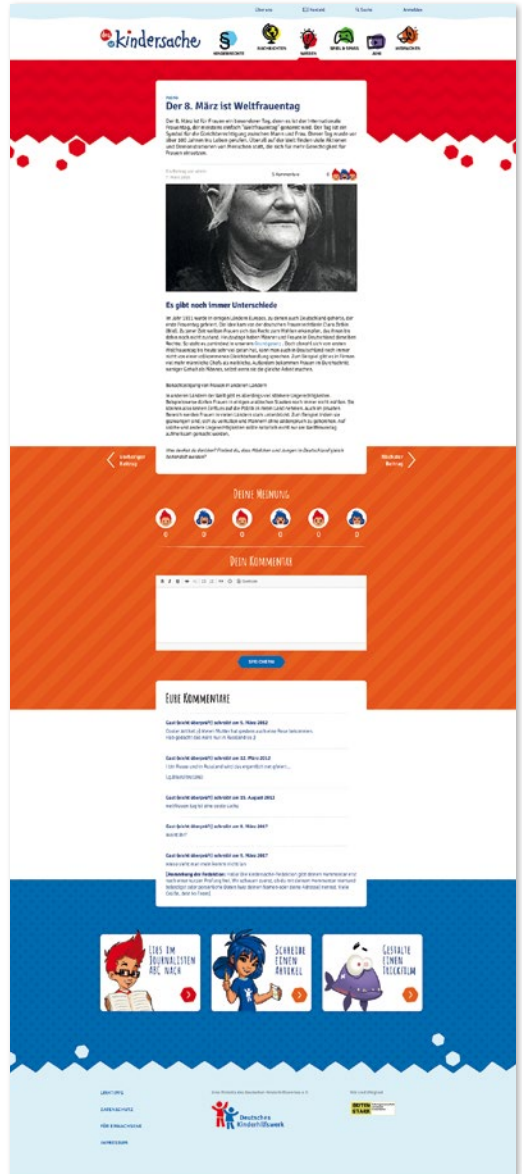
Über uns Kontakt Suche Anmelden

kindersache

KINDERRECHTE NACHRICHTEN WISSEN SPIEL & SPASS JUHI MITMACHEN

Der 8. März ist Weltfrauentag

Der 8. März ist für Frauen ein besonderer Tag, denn es ist der internationale Frauentag, der mancherorts einfach "Weltfrauentag" genannt wird. Der Tag ist ein Symbol für die Gleichberechtigung zwischen Mann und Frau. Diesen Tag wurde vor über 100 Jahren ins Leben gerufen. Überall auf der Welt finden viele Aktionen und Demonstrationen von Menschen statt, die sich für mehr Gerechtigkeit für Frauen einsetzen.

5 Kommentare

Es gibt noch immer Unterschiede

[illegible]

Benachteiligung von Frauen in anderen Ländern

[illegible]

Was denkst du darüber? Findest du, dass Mädchen und Jungen in Deutschland gleich behandelt werden?

Vorheriger Beitrag

Nächster Beitrag

Deine Meinung

0 0 0 0 0 0

Dein Kommentar

SPEICHERN

Eure Kommentare

Gast (nicht überprüft) schrieb am 5. März 2012
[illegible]

Gast (nicht überprüft) schrieb am 22. März 2012
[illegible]

Gast (nicht überprüft) schrieb am 31. August 2012
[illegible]

Gast (nicht überprüft) schrieb am 9. März 2017
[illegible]

Gast (nicht überprüft) schrieb am 9. März 2017
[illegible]

Lies im Journalisten ABC nach

Schreibe einen Artikel

Gestalte einen Trickfilm

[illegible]

Deutsches Kinderhilfswerk